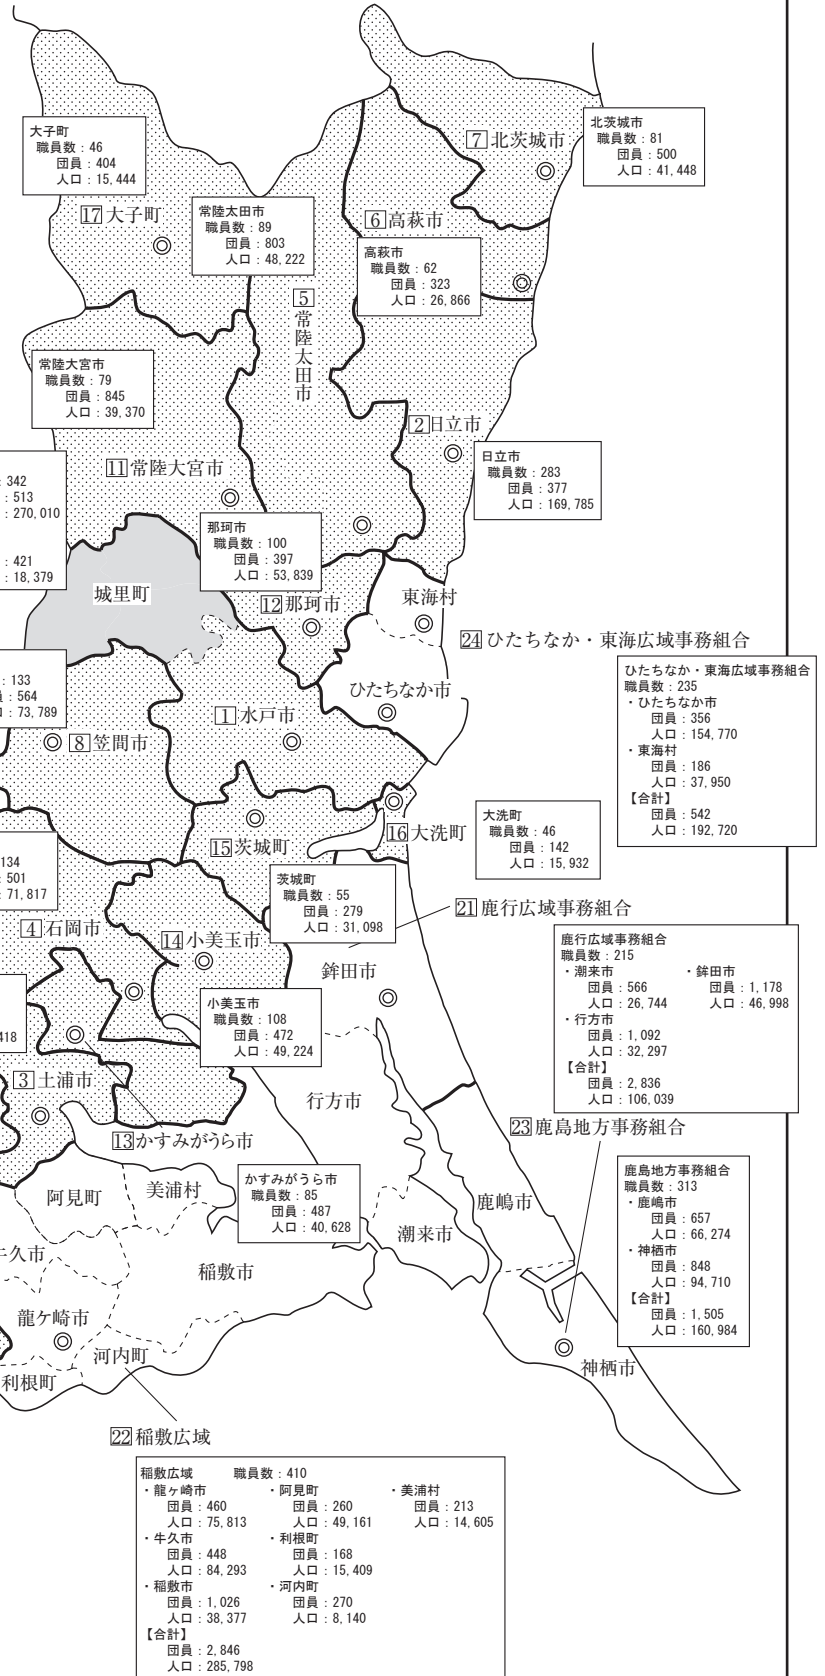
大子町
職員数：46
団員：404
人口：15,444

17 大子町

常陸太田市
職員数：89
団員：803
人口：48,222

7 北茨城市

北茨城市
職員数：81
団員：500
人口：41,448

6 高萩市

高萩市
職員数：62
団員：323
人口：26,866

5 常陸太田市

常陸大宮市
職員数：79
団員：845
人口：39,370

2 日立市

日立市
職員数：283
団員：377
人口：169,785

11 常陸大宮市

342
513
270,010

421
18,379

那珂市
職員数：100
団員：397
人口：53,839

城里町

12 那珂市

東海村

24 ひたちなか・東海広域事務組合

ひたちなか・東海広域事務組合
職員数：235
・ひたちなか市
団員：356
人口：154,770
・東海村
団員：186
人口：37,950
【合計】
団員：542
人口：192,720

133
564
73,789

ひたちなか市

1 水戸市

8 笠間市

大洗町
職員数：46
団員：142
人口：15,932

16 大洗町

15 茨城町

134
501
71,817

茨城町
職員数：55
団員：279
人口：31,098

21 鹿行広域事務組合

4 石岡市

14 小美玉市

鉾田市

鹿行広域事務組合
職員数：215
・潮来市
団員：566
人口：26,744
・鉾田市
団員：1,178
人口：46,998
・行方市
団員：1,092
人口：32,297
【合計】
団員：2,836
人口：106,039

小美玉市
職員数：108
団員：472
人口：49,224

418

3 土浦市

行方市

23 鹿島地方事務組合

13 かすみがうら市

鹿島地方事務組合
職員数：313
・鹿嶋市
団員：657
人口：66,274
・神栖市
団員：848
人口：94,710
【合計】
団員：1,505
人口：160,984

阿見町

美浦村

かすみがうら市
職員数：85
団員：487
人口：40,628

鹿嶋市

潮来市

牛久市

稲敷市

龍ケ崎市

河内町

神栖市

利根町

22 稲敷広域

稲敷広域　職員数：410
・龍ケ崎市
団員：460
人口：75,813
・阿見町
団員：260
人口：49,161
・美浦村
団員：213
人口：14,605
・牛久市
団員：448
人口：84,293
・利根町
団員：168
人口：15,409
・稲敷市
団員：1,026
人口：38,377
・河内町
団員：270
人口：8,140
【合計】
団員：2,846
人口：285,798